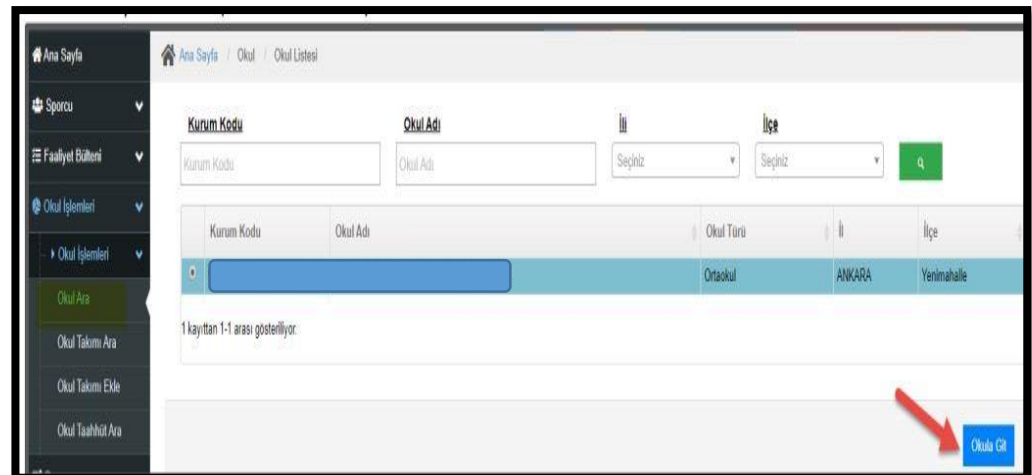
Ana Sayfa
Sporcu
Faaliyet Bülteni
Okul İşlemleri
Okul İşlemleri
Okul Ara
Okul Takımı Ara
Okul Takımı Ekle
Okul Taahhüt Ara

Ana Sayfa / Okul / Okul Listesi

Kurum Kodu
Kurum Kodu
Okul Adı
Okul Adı
İli
Seçiniz
İlçe
Seçiniz

| Kurum Kodu | Okul Adı | Okul Türü | İli | İlçe |
|---|---|---|---|---|
| | | Ortaokul | ANKARA | Yenimahalle |

1 kayıttan 1-1 arası gösteriliyor.

Okula Git